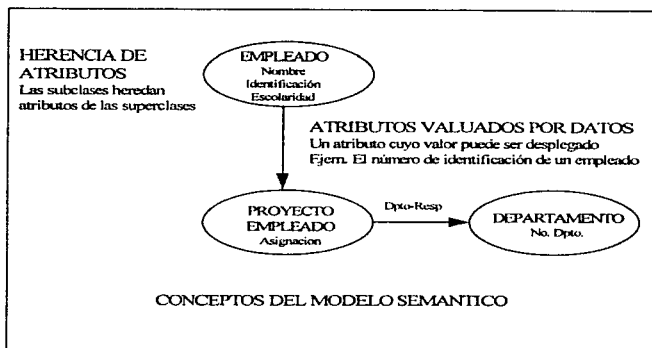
HERENCIA DE ATRIBUTOS
Las subclases heredan atributos de las superclases

EMPLEADO
Nombre
Identificación
Escolaridad

ATRIBUTOS VALUADOS POR DATOS
Un atributo cuyo valor puede ser desplegado
Ejem. El número de identificación de un empleado

PROYECTO EMPLEADO
Asignacion

Dpto-Resp

DEPARTAMENTO
No. Dpto.

CONCEPTOS DEL MODELO SEMANTICO